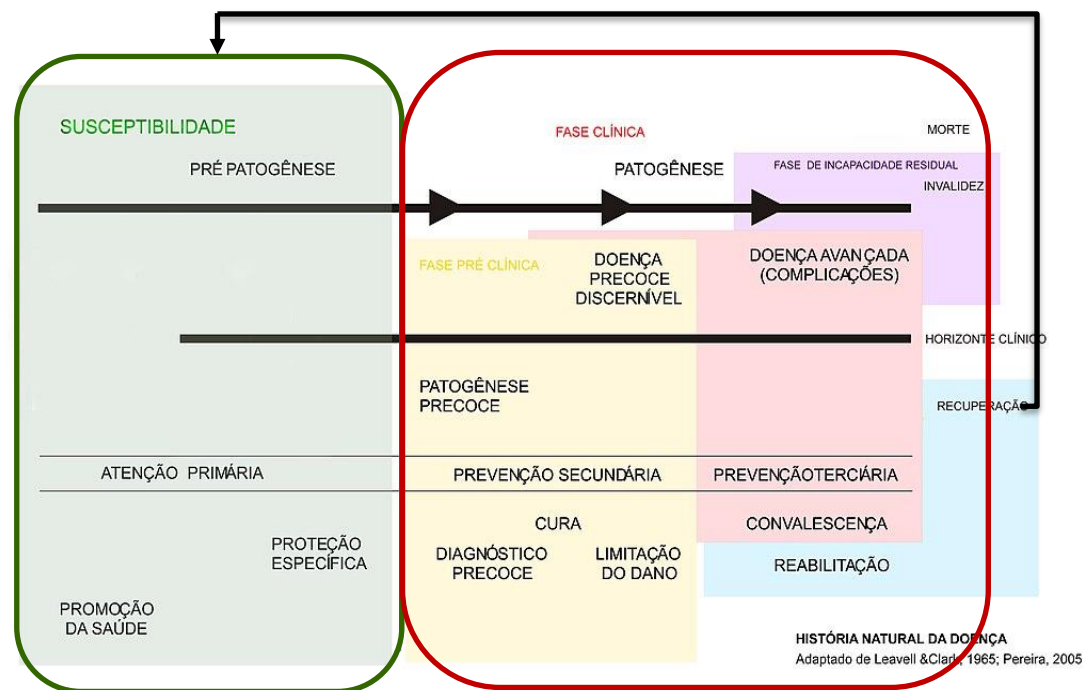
SUSCEPTIBILIDADE

FASE CLÍNICA

MORTE

PRÉ PATOGÊNESE

PATOGÊNESE

FASE DE INCAPACIDADE RESIDUAL

INVALIDEZ

FASE PRÉ CLÍNICA

DOENÇA PRECOCE DISCERNÍVEL

DOENÇA AVANÇADA (COMPLICAÇÕES)

HORIZONTE CLÍNICO

PATOGÊNESE PRECOCE

RECUPERAÇÃO

ATENÇÃO PRIMÁRIA

PREVENÇÃO SECUNDÁRIA

PREVENÇÃOTERCIÁRIA

CURA

CONVALESCENÇA

PROTEÇÃO ESPECÍFICA

DIAGNÓSTICO PRECOCE

LIMITAÇÃO DO DANO

REABILITAÇÃO

PROMOÇÃO DA SAÚDE

HISTÓRIA NATURAL DA DOENÇA
Adaptado de Leavell &Clark, 1965; Pereira, 2005